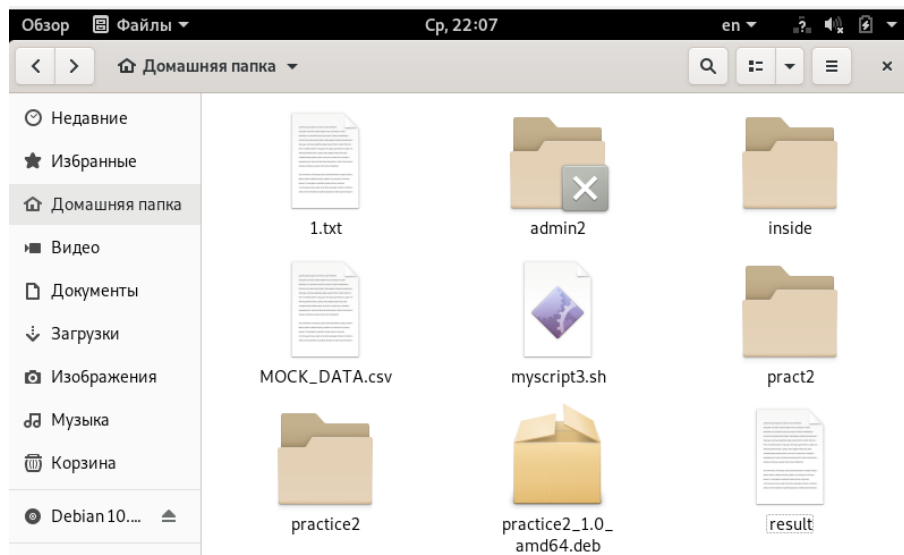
Обзор Файлы ▾ Ср, 22:07 en ▾

Домашняя папка ▾

Недавние
Избранные
Домашняя папка
Видео
Документы
Загрузки
Изображения
Музыка
Корзина
Debian 10....

1.txt
admin2
inside
MOCK_DATA.csv
myscript3.sh
pract2
practice2
practice2_1.0_amd64.deb
result